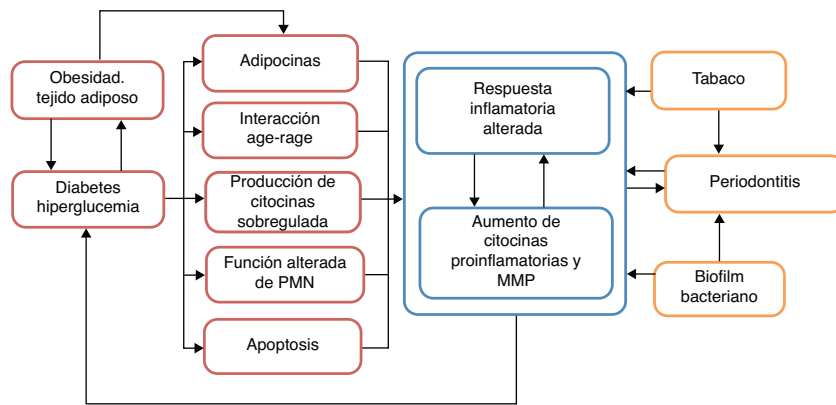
Obesidad. tejido adiposo

Diabetes hiperglucemia

Adipocinas

Interacción age-rage

Producción de citocinas sobregulada

Función alterada de PMN

Apoptosis

Respuesta inflamatoria alterada

Aumento de citocinas proinflamatorias y MMP

Tabaco

Periodontitis

Biofilm bacteriano